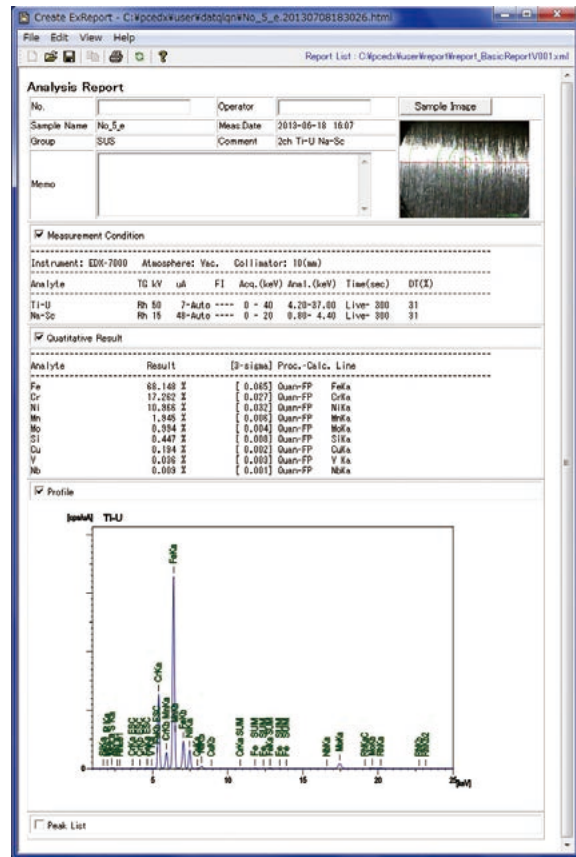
Create ExReport - C:¥pcedx¥user¥datqiqn¥No_5_e.20130708183026.html

File Edit View Help

Report List : C:¥pcedx¥user¥report¥report_BasicReportV001.xml

Analysis Report

| No. | | Operator | | Sample Image |
|---|---|---|---|---|
| Sample Name | No_5_e | Meas.Date | 2013-06-18 16:07 | |
| Group | SUS | Comment | 2ch Ti-U Na-Sc | |
| Memo | | | | |

Measurement Condition

Instrument: EDX-7000 Atmosphere: Vac. Collimator: 10(mm)

| Analyte | TG kV | uA | FI | Acq.(keV) | Anal.(keV) | Time(sec) | DT(%) |
|---|---|---|---|---|---|---|---|
| Ti-U | Rh 50 | 7-Auto | ---- | 0 - 40 | 4.20-37.00 | Live- 300 | 31 |
| Na-Sc | Rh 15 | 48-Auto | ---- | 0 - 20 | 0.80- 4.40 | Live- 300 | 31 |

Quatitative Result

| Analyte | Result | [3-sigma] | Proc.-Calc. | Line |
|---|---|---|---|---|
| Fe | 68.148 % | [ 0.065] | Quan-FP | FeKa |
| Cr | 17.262 % | [ 0.027] | Quan-FP | CrKa |
| Ni | 10.866 % | [ 0.032] | Quan-FP | NiKa |
| Mn | 1.845 % | [ 0.006] | Quan-FP | MnKa |
| Mo | 0.994 % | [ 0.004] | Quan-FP | MoKa |
| Si | 0.447 % | [ 0.008] | Quan-FP | SiKa |
| Cu | 0.194 % | [ 0.002] | Quan-FP | CuKa |
| V | 0.036 % | [ 0.003] | Quan-FP | V Ka |
| Nb | 0.009 % | [ 0.001] | Quan-FP | NbKa |

Profile

[cps/uA] Ti-U

FeKa

CrKa

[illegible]

5 10 15 20 25 [keV]

Peak List